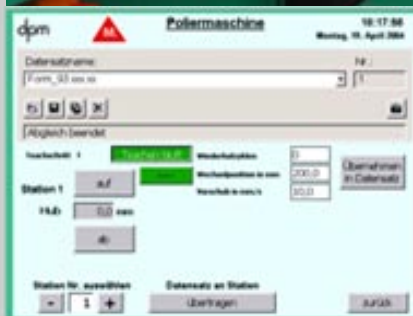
dpm

Poliermaschine

16:17:66
Montag, 19. April 2004

Datensatzname
Nr.
Form_93.xxx.xx
1

Abgleich beendet

Tasterbefehl 1
Teachen Hub

Wiederholzahlen
0
Wechselposition in mm
200,0
Vorschub in mm/s
30,0

Übernehmen in Datensatz

Station 1
auf

Hub
0,0 mm

ab

Station Nr. auswählen
-
1
+

Datensatz an Station
Übertragen

zurück